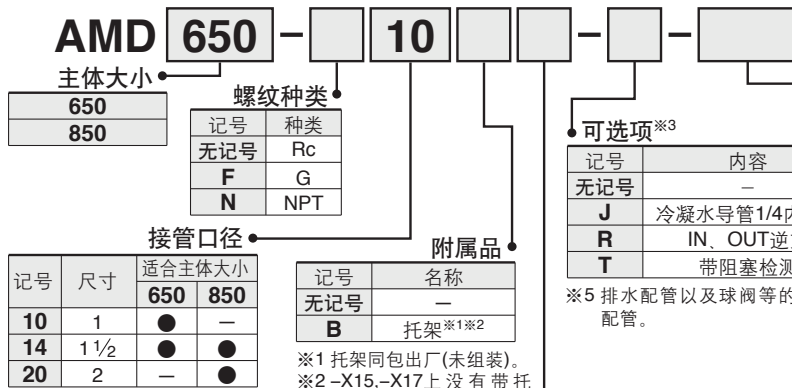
AMD 650 – 10 – –

主体大小

| 650 |
|---|
| 850 |

螺纹种类

| 记号 | 种类 |
|---|---|
| 无记号 | Rc |
| F | G |
| N | NPT |

接管口径

| 记号 | 尺寸 | 适合主体大小 650 | 850 |
|---|---|---|---|
| 10 | 1 | ● | – |
| 14 | 1$\frac{1}{2}$ | ● | ● |
| 20 | 2 | – | ● |

附属品

| 记号 | 名称 |
|---|---|
| 无记号 | — |
| B | 托架※1※2 |

※1 托架同包出厂(未组装)。
※2 –X15、–X17上没有带托

可选项※3

| 记号 | 内容 |
|---|---|
| 无记号 | – |
| J | 冷凝水导管1/4内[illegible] |
| R | IN、OUT逆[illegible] |
| T | 带阻塞检测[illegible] |

※5 排水配管以及球阀等的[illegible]配管。